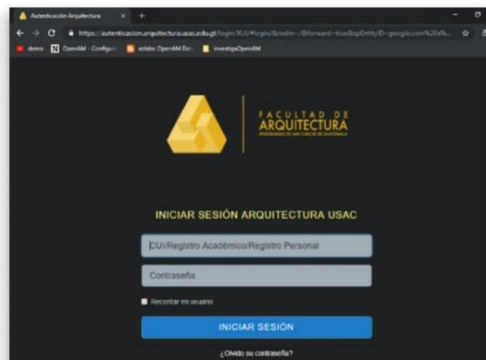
Autenticación Arquitectura

https://autenticacion.arquitectura.usac.edu.gt/login/XUI/#login/&realm=/&forward=true&spEntityID=google.com%2Fa%

demo | OpenAM - Configur | adobe OpenAM Exc | investigaOpenAM

FACULTAD DE ARQUITECTURA

UNIVERSIDAD DE SAN CARLOS DE GUATEMALA

INICIAR SESIÓN ARQUITECTURA USAC

CUI/Registro Académico/Registro Personal

Contraseña

Recordar mi usuario

INICIAR SESIÓN

¿Olvidó su contraseña?